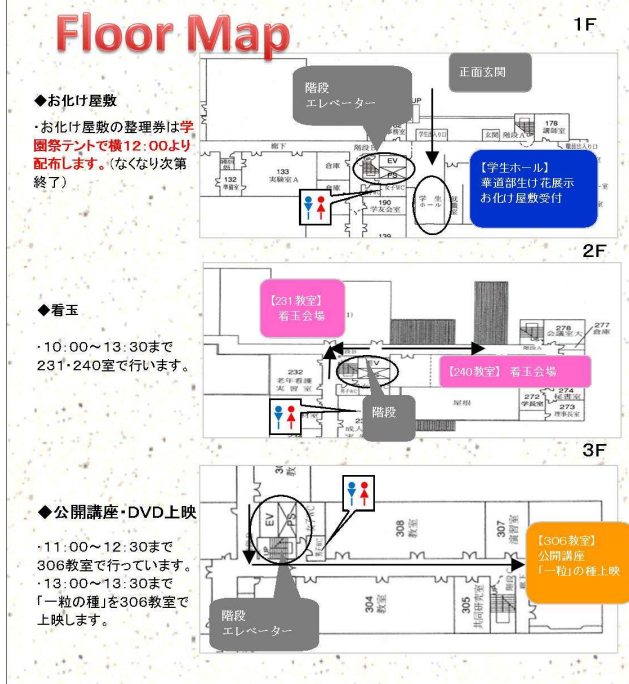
Floor Map

1F

◆お化け屋敷

・お化け屋敷の整理券は学園祭テントで横12:00より配布します。(なくなり次第終了)

階段
エレベーター

正面玄関

【学生ホール】
華道部生け花展示
お化け屋敷受付

UP
EV
PS
廊下A
廊下
132
133
実験室A
倉庫
190
学友会室
学生ホール
玄関
講師室
138

2F

◆看玉

・10:00〜13:30まで
231・240室で行います。

【231教室】
看玉会場

【240教室】 看玉会場

階段

232
老年看護実習室
278
277
倉庫
272
学務室
273
理事長室
屋根

3F

◆公開講座・DVD上映

・11:00〜12:30まで
306教室で行っています。
・13:00〜13:30まで
「一粒の種」を306教室で上映します。

EV
PS
308
教室
307
演習室
304
教室
305
共同研究室
303

【306教室】
公開講座
「一粒」の種上映

階段
エレベーター